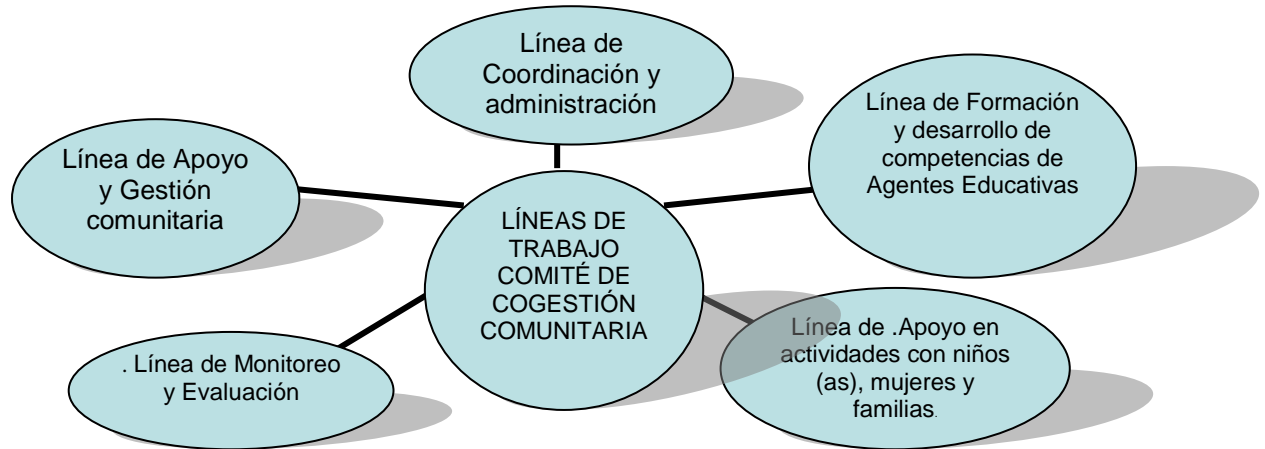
Línea de Coordinación y administración

Línea de Apoyo y Gestión comunitaria

Línea de Formación y desarrollo de competencias de Agentes Educativas

LÍNEAS DE TRABAJO COMITÉ DE COGESTIÓN COMUNITARIA

. Línea de Monitoreo y Evaluación

Línea de .Apoyo en actividades con niños (as), mujeres y familias.